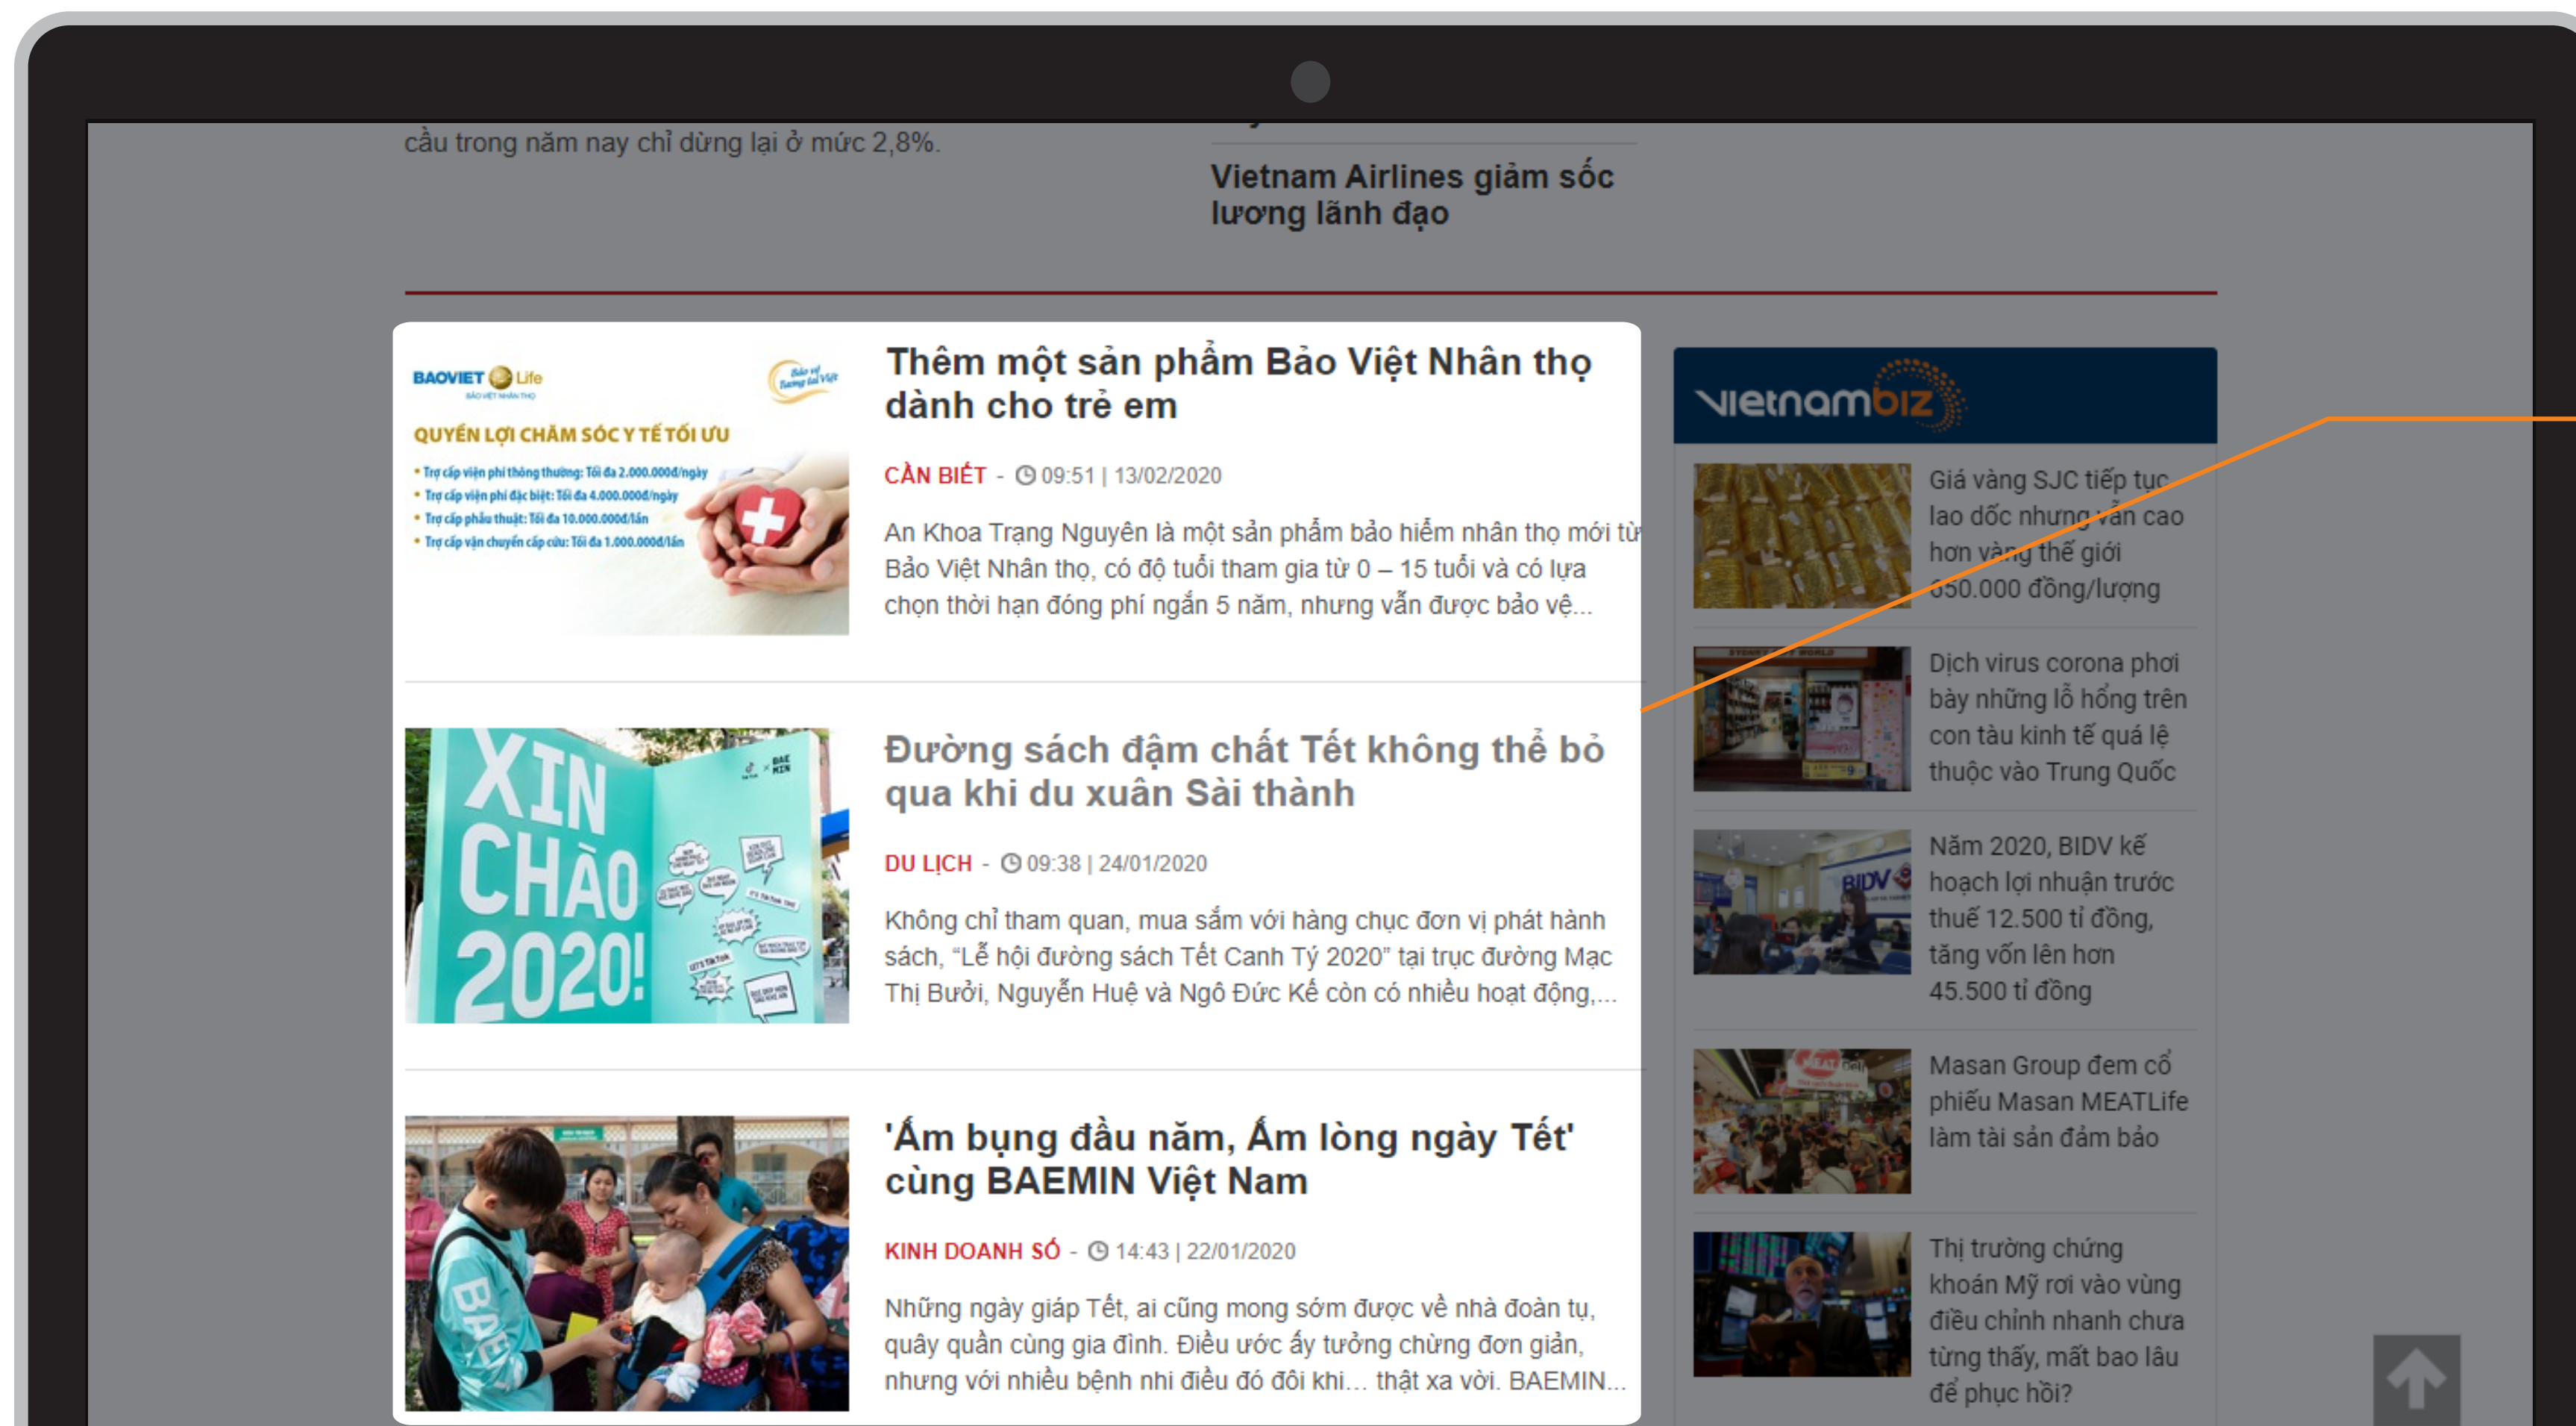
cầu trong năm nay chỉ dừng lại ở mức 2,8%.

Vietnam Airlines giảm sốc lương lãnh đạo

BAOVIET Life
BẢO VIỆT NHÂN THỌ
QUYỀN LỢI CHĂM SÓC Y TẾ TỐI ƯU
• Trợ cấp viện phí thông thường: Tối đa 2.000.000đ/ngày
• Trợ cấp viện phí đặc biệt: Tối đa 4.000.000đ/ngày
• Trợ cấp phẫu thuật: Tối đa 10.000.000đ/lần
• Trợ cấp vận chuyển cấp cứu: Tối đa 1.000.000đ/lần

Thêm một sản phẩm Bảo Việt Nhân thọ dành cho trẻ em

CẦN BIẾT - 09:51 | 13/02/2020

An Khoa Trạng Nguyên là một sản phẩm bảo hiểm nhân thọ mới từ Bảo Việt Nhân thọ, có độ tuổi tham gia từ 0 – 15 tuổi và có lựa chọn thời hạn đóng phí ngắn 5 năm, nhưng vẫn được bảo vệ...

XIN CHÀO 2020!

Đường sách đậm chất Tết không thể bỏ qua khi du xuân Sài thành

DU LỊCH - 09:38 | 24/01/2020

Không chỉ tham quan, mua sắm với hàng chục đơn vị phát hành sách, “Lễ hội đường sách Tết Canh Tý 2020” tại trục đường Mạc Thị Bưởi, Nguyễn Huệ và Ngô Đức Kế còn có nhiều hoạt động,...

'Ấm bụng đầu năm, Ấm lòng ngày Tết' cùng BAEMIN Việt Nam

KINH DOANH SỐ - 14:43 | 22/01/2020

Những ngày giáp Tết, ai cũng mong sớm được về nhà đoàn tụ, quây quần cùng gia đình. Điều ước ấy tưởng chừng đơn giản, nhưng với nhiều bệnh nhi điều đó đôi khi... thật xa vời. BAEMIN...

vietnambiz

Giá vàng SJC tiếp tục lao dốc nhưng vẫn cao hơn vàng thế giới 650.000 đồng/lượng

Dịch virus corona phơi bày những lỗ hổng trên con tàu kinh tế quá lệ thuộc vào Trung Quốc

Năm 2020, BIDV kế hoạch lợi nhuận trước thuế 12.500 tỉ đồng, tăng vốn lên hơn 45.500 tỉ đồng

Masan Group đem cổ phiếu Masan MEATLife làm tài sản đảm bảo

Thị trường chứng khoán Mỹ rơi vào vùng điều chỉnh nhanh chưa từng thấy, mất bao lâu để phục hồi?